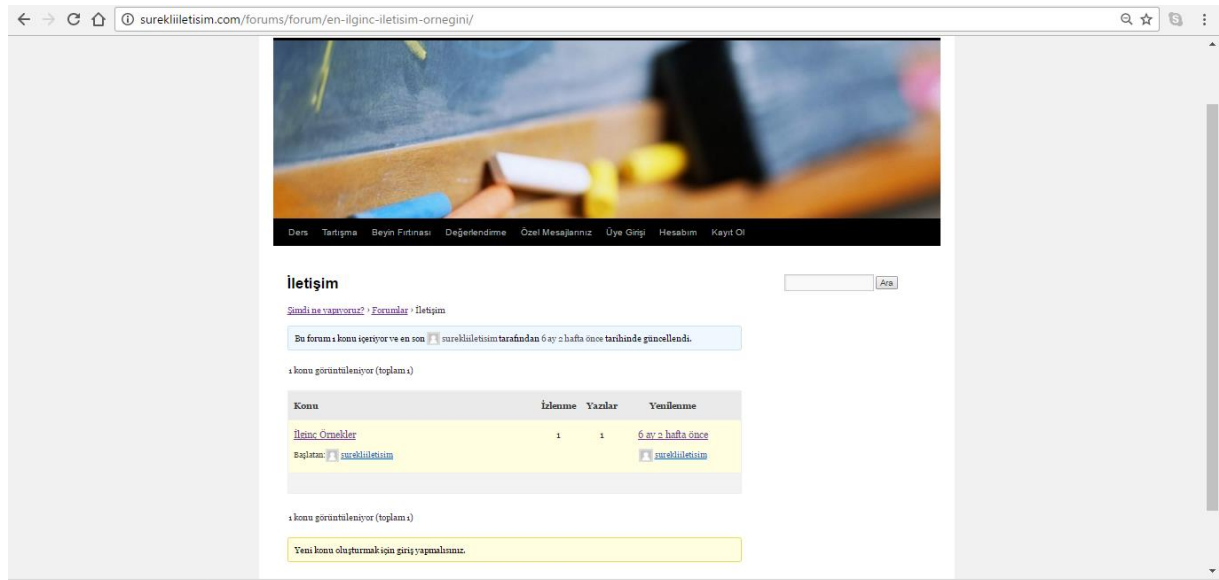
surekliiletisim.com/forums/forum/en-ilginc-iletisim-ornegini/

Ders Tartışma Beyin Fırtınası Değerlendirme Özel Mesajlarınız Üye Girişi Hesabım Kayıt Ol

İletişim

Ara

Şimdi ne yapıyoruz? › Forumlar › İletişim

Bu forum 1 konu içeriyor ve en son surekliiletisim tarafından 6 ay 2 hafta önce tarihinde güncellendi.

1 konu görüntüleniyor (toplam 1)

| Konu | İzlenme | Yazılar | Yenilenme |
|---|---|---|---|
| İlginç Örnekler<br>Başlatan: surekliiletisim | 1 | 1 | 6 ay 2 hafta önce<br>surekliiletisim |

1 konu görüntüleniyor (toplam 1)

Yeni konu oluşturmak için giriş yapmalısınız.